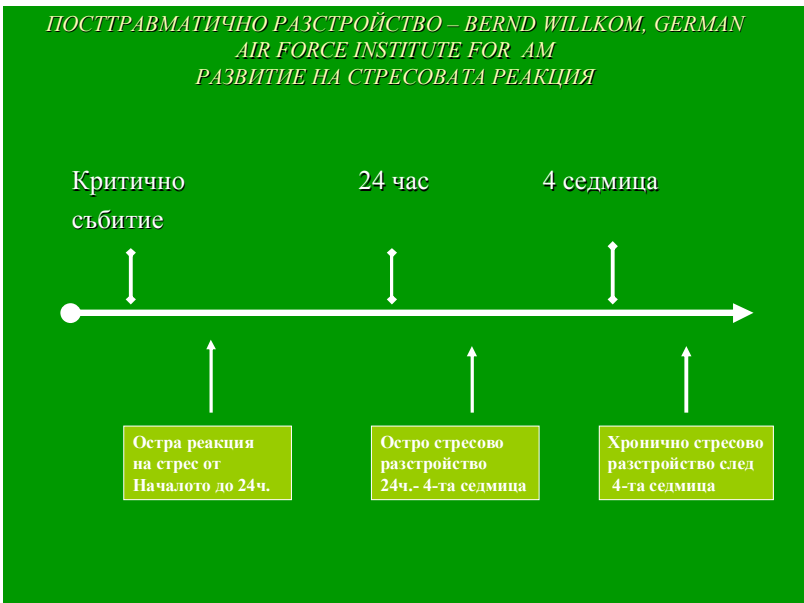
ПОСТТРАВМАТИЧНО РАЗСТРОЙСТВО – BERND WILLKOM, GERMAN AIR FORCE INSTITUTE FOR AM
РАЗВИТИЕ НА СТРЕСОВАТА РЕАКЦИЯ

Критично събитие

24 час

4 седмица

Остра реакция на стрес от Началото до 24ч.

Остро стресово разстройство 24ч.- 4-та седмица

Хронично стресово разстройство след 4-та седмица